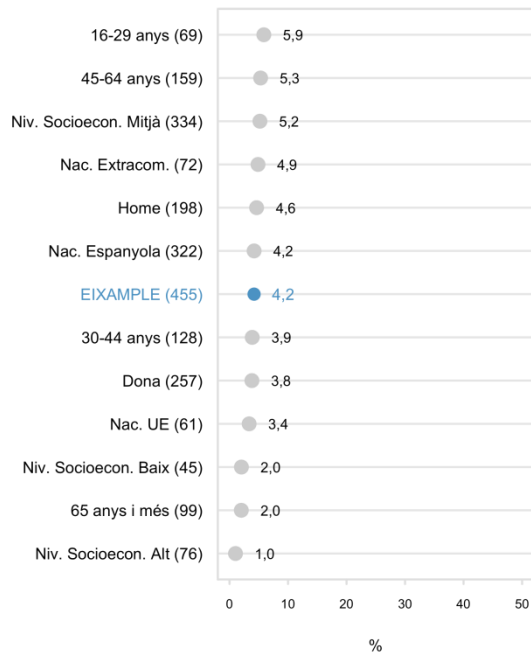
| Categoria | % |
|---|---|
| 16-29 anys (69) | 5,9 |
| 45-64 anys (159) | 5,3 |
| Niv. Socioecon. Mitjà (334) | 5,2 |
| Nac. Extracom. (72) | 4,9 |
| Home (198) | 4,6 |
| Nac. Espanyola (322) | 4,2 |
| EIXAMPLE (455) | 4,2 |
| 30-44 anys (128) | 3,9 |
| Dona (257) | 3,8 |
| Nac. UE (61) | 3,4 |
| Niv. Socioecon. Baix (45) | 2,0 |
| 65 anys i més (99) | 2,0 |
| Niv. Socioecon. Alt (76) | 1,0 |

0 10 20 30 40 50

%